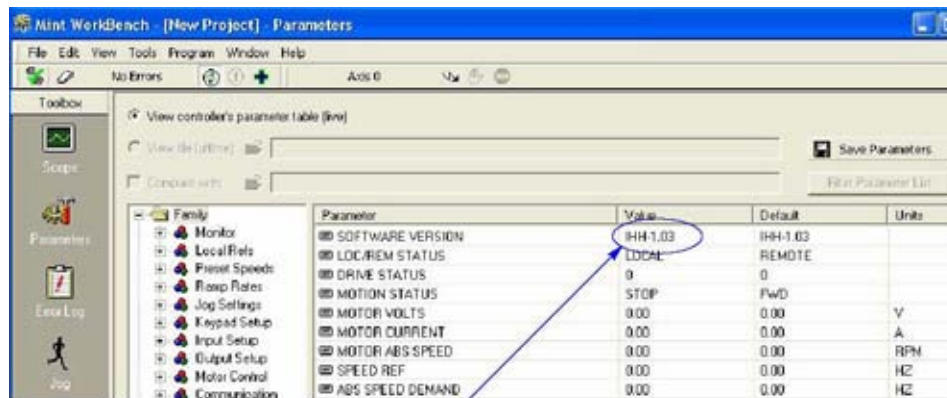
Mint WorkBench - [New Project] - Parameters

File Edit View Tools Program Window Help

No Errors

Axis 0

Toolbox

Scope

Parameters

Error Log

Jog

View controller's parameter table (live)

View file (offline)

Compare with

Save Parameters

Filter Parameter List

Family
Monitor
Local Refs
Preset Speeds
Ramp Rates
Jog Settings
Keypad Setup
Input Setup
Output Setup
Motor Control
Communication

| Parameter | Value | Default | Units |
|---|---|---|---|
| SOFTWARE VERSION | IHH-1.03 | IHH-1.03 | |
| LOC/REM STATUS | LOCAL | REMOTE | |
| DRIVE STATUS | 0 | 0 | |
| MOTION STATUS | STOP | FWD | |
| MOTOR VOLTS | 0.00 | 0.00 | V |
| MOTOR CURRENT | 0.00 | 0.00 | A |
| MOTOR ABS SPEED | 0.00 | 0.00 | RPM |
| SPEED REF | 0.00 | 0.00 | HZ |
| ABS SPEED DEMAND | 0.00 | 0.00 | HZ |